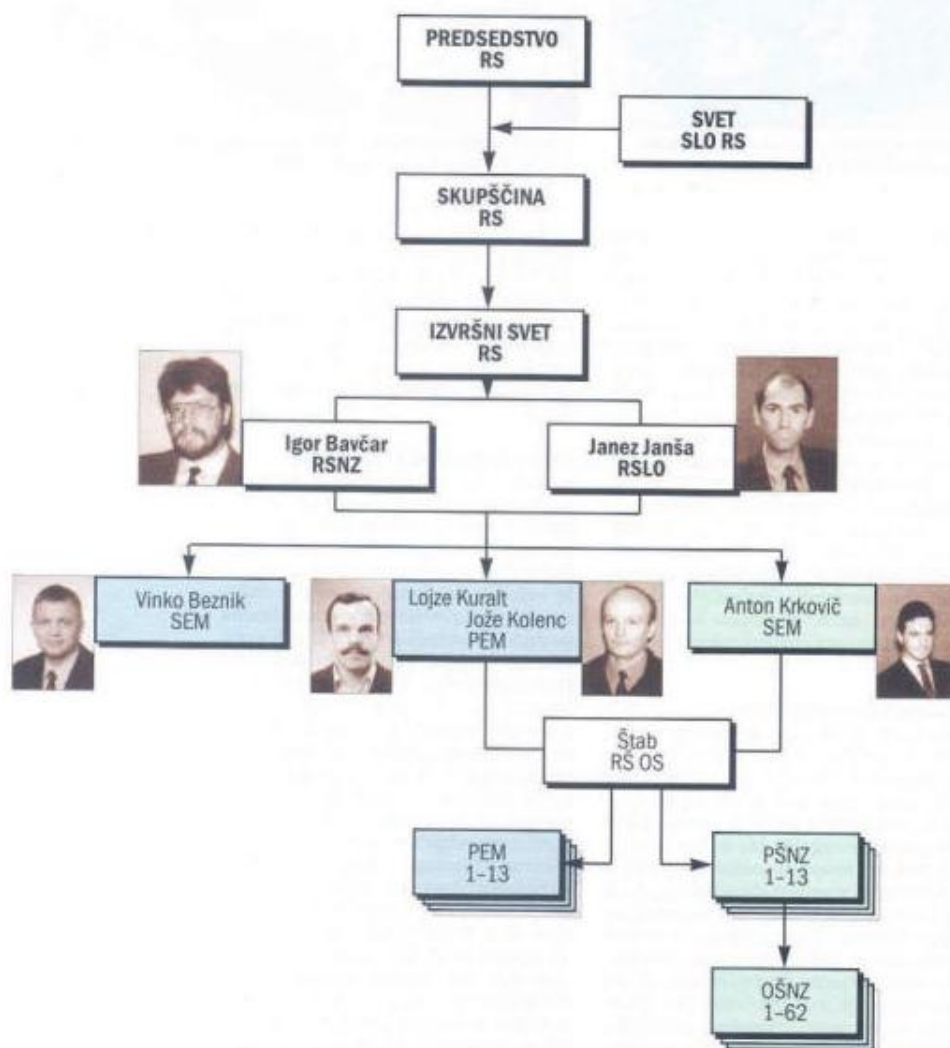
PREDSEDSTVO RS

SVET SLO RS

SKUPŠČINA RS

IZVRŠNI SVET RS

Igor Bavčar RSNZ

Janez Janša RSLO

Vinko Beznik SEM

Lojze Kuralt Jože Kolenc PEM

Anton Krkovič SEM

Štab RŠ OS

PEM 1-13

PŠNZ 1-13

OŠNZ 1-62